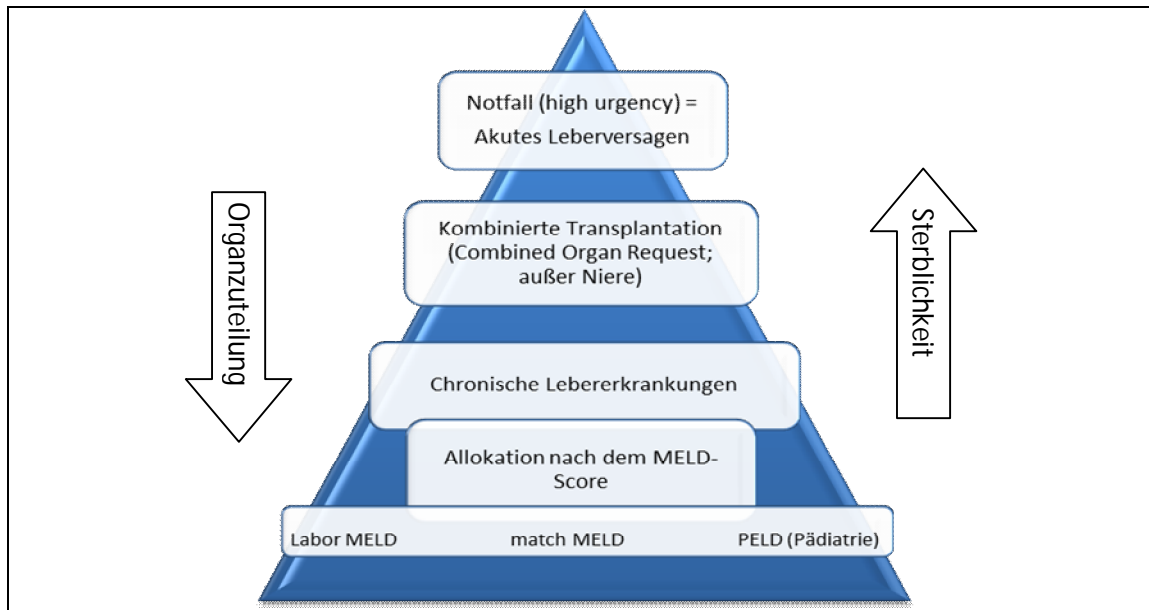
Organzuteilung

Notfall (high urgency) = Akutes Leberversagen

Kombinierte Transplantation (Combined Organ Request; außer Niere)

Chronische Lebererkrankungen

Allokation nach dem MELD-Score

Labor MELD

match MELD

PELD (Pädiatrie)

Sterblichkeit